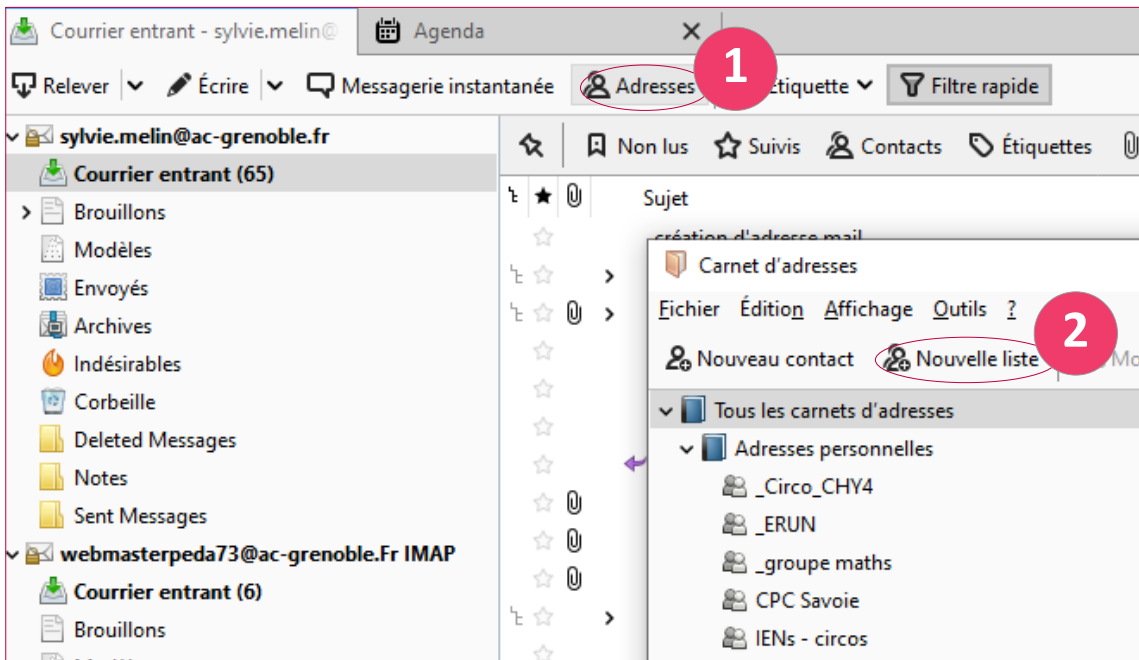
Courrier entrant - sylvie.melin@ | Agenda ×

Relever | Écrire | Messagerie instantanée | Adresses 1 Étiquette | Filtre rapide

sylvie.melin@ac-grenoble.fr
Courrier entrant (65)
Brouillons
Modèles
Envoyés
Archives
Indésirables
Corbeille
Deleted Messages
Notes
Sent Messages
webmasterpeda73@ac-grenoble.Fr IMAP
Courrier entrant (6)
Brouillons

Non lus | Suivis | Contacts | Étiquettes

Sujet
création d'adresse mail

Carnet d'adresses
Fichier Édition Affichage Outils ?
Nouveau contact | Nouvelle liste 2 | Mo
Tous les carnets d'adresses
Adresses personnelles
_Circo_CHY4
_ERUN
_groupe maths
CPC Savoie
IENs - circos